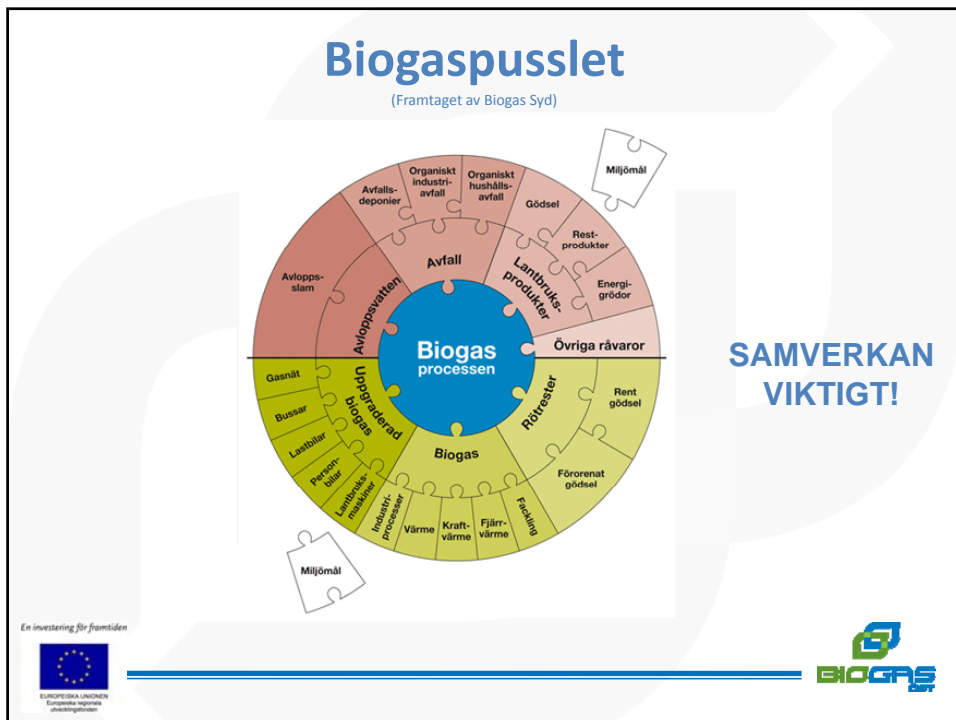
Biogaspusslet
(Framtaget av Biogas Syd)

Miljömål

Avfallsdeponier
Organiskt industriavfall
Organiskt hushållsavfall
Gödsel
Restprodukter
Energigrödor
Avloppsslam
Avfall
Avloppsvatten
Lantbruksprodukter
Övriga råvaror
Biogas processen
Gasnät
Bussar
Lastbilar
Personbilar
Lantbruksmaskiner
Uppgraderad biogas
Rötrester
Rent gödsel
Förorenat gödsel
Biogas
Industriprocesser
Värme
Kraftvärme
Fjärrvärme
Fackling

Miljömål

SAMVERKAN VIKTIGT!

En investering för framtiden
EUROPEISKA UNIONEN
Europeiska regionala utvecklingsfonden

BIOGAS ÖST